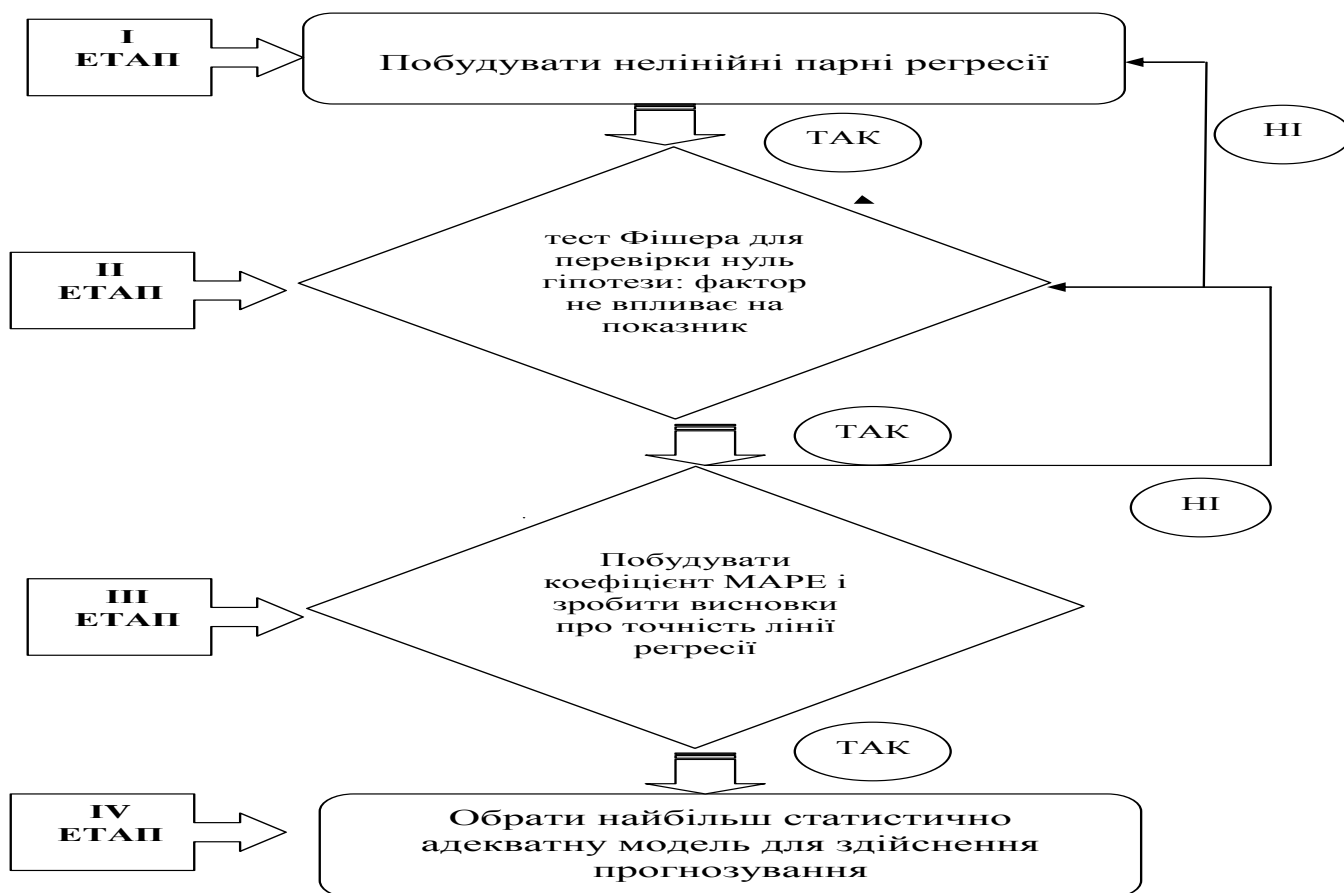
I ЕТАП

Побудувати нелінійні парні регресії

ТАК

НІ

II ЕТАП

тест Фішера для перевірки нуль гіпотези: фактор не впливає на показник

ТАК

НІ

III ЕТАП

Побудувати коефіцієнт МАРЕ і зробити висновки про точність лінії регресії

ТАК

IV ЕТАП

Обрати найбільш статистично адекватну модель для здійснення прогнозування